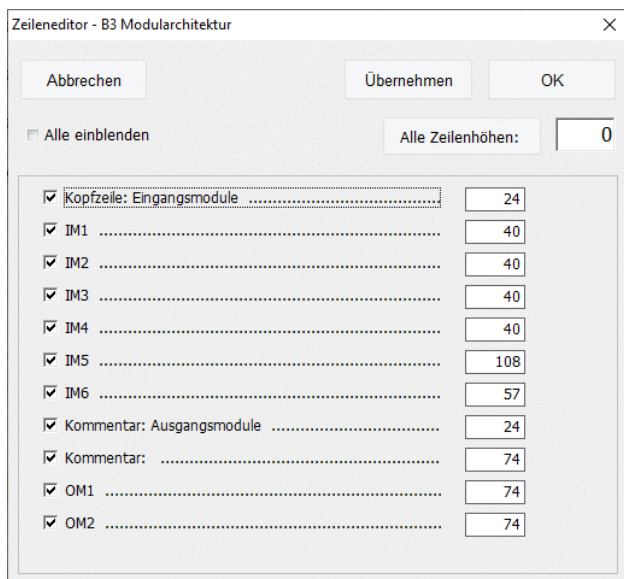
Zeileneditor - B3 Modularchitektur

X

Abbrechen

Übernehmen

OK

Alle einblenden

Alle Zeilenhöhen:

0

Kopfzeile: Eingangsmodule .................................. 24

IM1 .................................................. 40

IM2 .................................................. 40

IM3 .................................................. 40

IM4 .................................................. 40

IM5 .................................................. 108

IM6 .................................................. 57

Kommentar: Ausgangsmodule .................................. 24

Kommentar: .................................................. 74

OM1 .................................................. 74

OM2 .................................................. 74